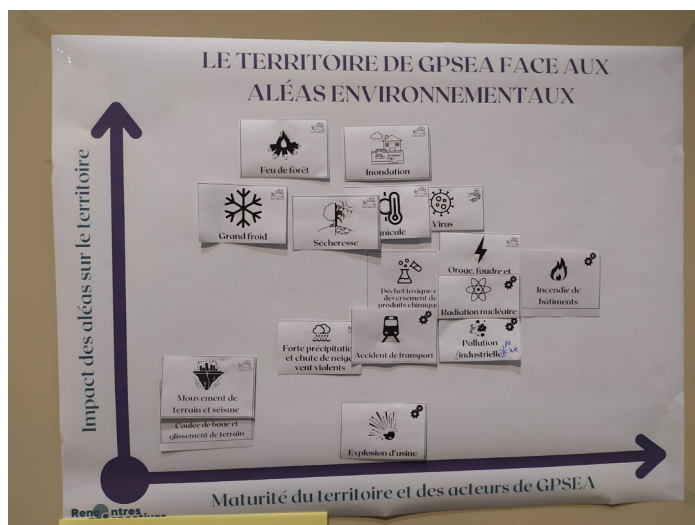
LE TERRITOIRE DE GPSEA FACE AUX ALÉAS ENVIRONNEMENTAUX

Impact des aléas sur le territoire

Feu de forêt

Inondation

Grand froid

Secheresse

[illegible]nicule

Virus

Orage, foudre et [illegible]

Incendie de batiments

Dechet toxique e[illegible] déversement de produits chimiqu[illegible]

Radiation nucléaire

Forte précipitatio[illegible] et chute de neig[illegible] vent violents

Accident de transport

Pollution industrielle

Mouvement de terrain et seisme

Coulée de boue et glissement de terrain

Explosion d'usine

Maturité du territoire et des acteurs de GPSEA

Ren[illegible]ntres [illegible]